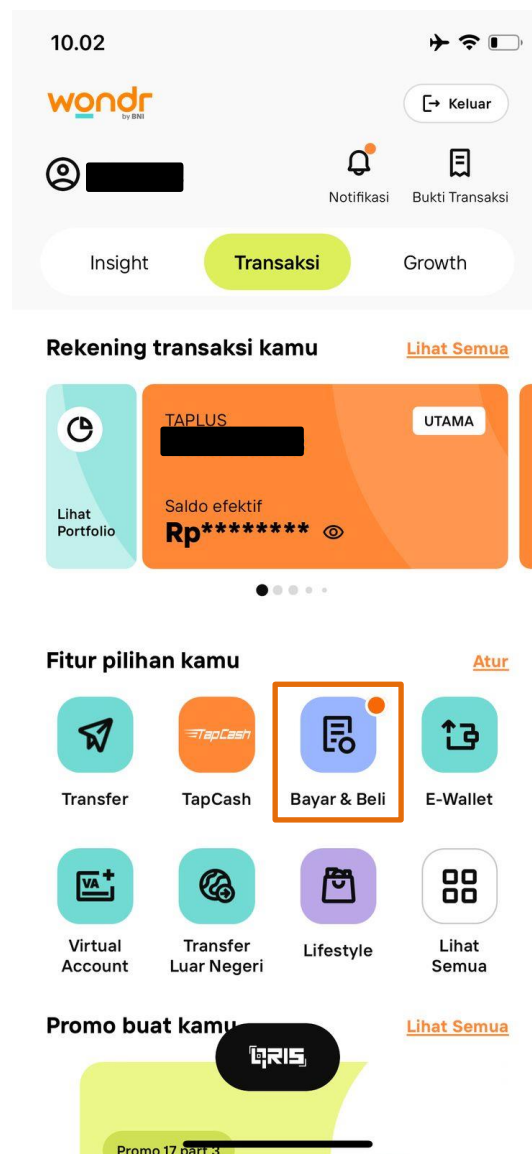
10.02

wondr by BNI

Keluar

Notifikasi

Bukti Transaksi

Insight

Transaksi

Growth

Rekening transaksi kamu

Lihat Semua

Lihat Portfolio

TAPLUS

UTAMA

Saldo efektif

Rp********

Fitur pilihan kamu

Atur

Transfer

TapCash

TapCash

Bayar & Beli

E-Wallet

VA

Virtual Account

Transfer Luar Negeri

Lifestyle

Lihat Semua

Promo buat kamu

Lihat Semua

QRIS

Promo 17 part 3